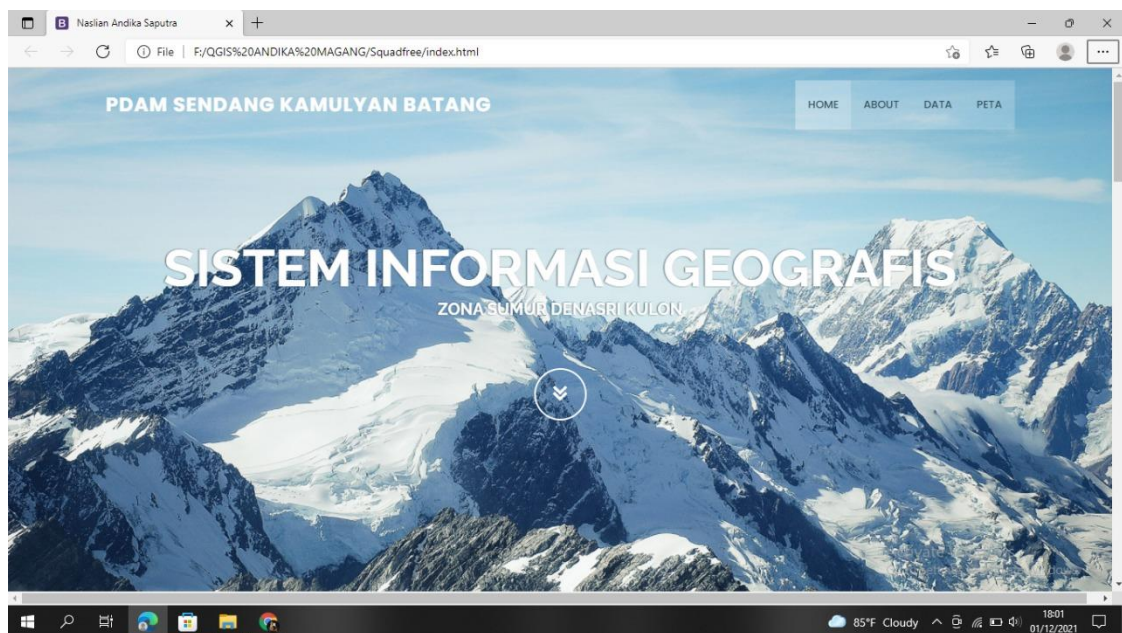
Naslian Andika Saputra

File | F:/QGIS%20ANDIKA%20MAGANG/Squadfree/index.html

PDAM SENDANG KAMULYAN BATANG

HOME ABOUT DATA PETA

SISTEM INFORMASI GEOGRAFIS

ZONA SUMUR DENASRI KULON

85°F Cloudy 18:01 01/12/2021